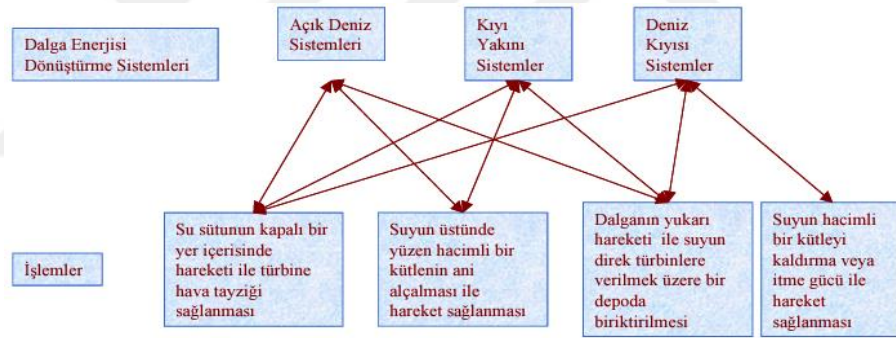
Dalga Enerjisi Dönüştürme Sistemleri

Açık Deniz Sistemleri

Kıyı Yakını Sistemler

Deniz Kıyısı Sistemler

İşlemler

Su sütunun kapalı bir yer içerisinde hareketi ile türbine hava tayziği sağlanması

Suyun üstünde yüzen hacimli bir kütlenin ani alçalması ile hareket sağlanması

Dalganın yukarı hareketi ile suyun direk türbinlere verilmek üzere bir depoda biriktirilmesi

Suyun hacimli bir kütleyi kaldırma veya itme gücü ile hareket sağlanması